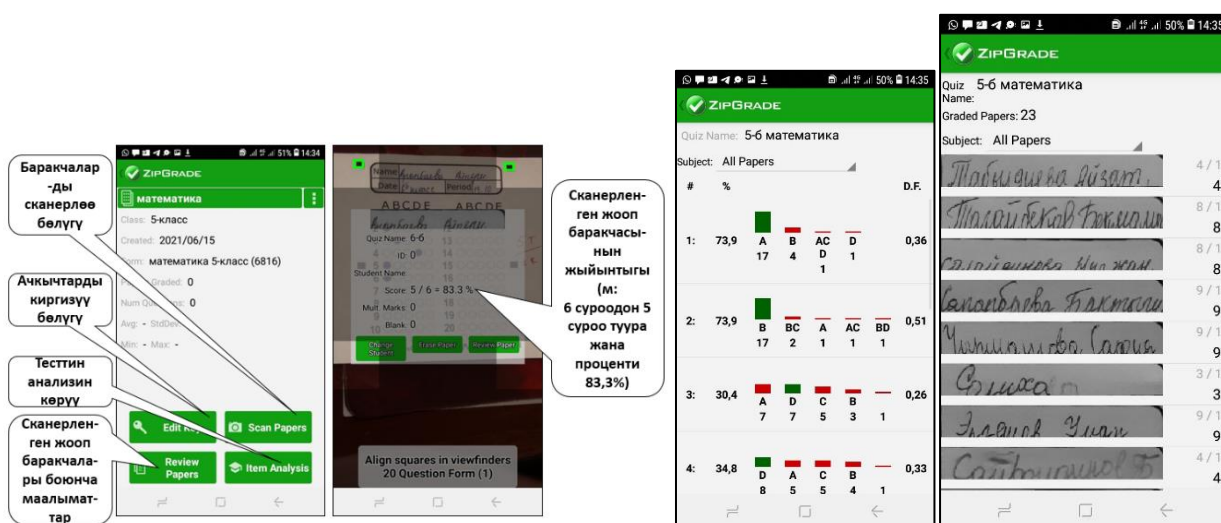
Баракчалар-ды сканерлөө бөлүгү

Ачкычтарды киргизүү бөлүгү

Тесттин анализин көрүү

Сканерленген жооп баракчалары боюнча маалыматтар

51% 14:34
ZipGrade
математика
Class: 5-класс
Created: 2021/06/15
Form: математика 5-класс (6816)
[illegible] Graded: 0
Num Questions: 0
Avg: - StdDev: -
Min: - Max: -
Edit Key
Scan Papers
Review Papers
Item Analysis

Name
Date
Period
ABCDE ABCDE
Quiz Name: 6-б
ID: 0
Student Name
Score: 5 / 6 = 83.3 %
Mult. Marks: 0
Blank: 0
Change Student
Erase Paper
Review Paper
Align squares in viewfinders
20 Question Form (1)

Сканерленген жооп баракчасынын жыйынтыгы (м: 6 суроодон 5 суроо туура жана проценти 83,3%)

50% 14:35
ZipGrade
Quiz Name: 5-б математика
Subject: All Papers
| # | % | | D.F. |
|---|---|---|---|
| 1: | 73,9 | A 17, B 4, AC 1, D 1 | 0,36 |
| 2: | 73,9 | B 17, BC 2, A 1, AC 1, BD 1 | 0,51 |
| 3: | 30,4 | A 7, D 7, C 5, B 3, 1 | 0,26 |
| 4: | 34,8 | D 8, A 5, C 5, B 4, 1 | 0,33 |

50% 14:35
ZipGrade
Quiz Name: 5-б математика
Graded Papers: 23
Subject: All Papers
Табылдиева Айзат 4/1 4
Таалайбеков Бекиали 8/1 8
Салайдинова Нилжан 8/1 8
Самарбаева Бактыгүл 9/1 9
Чыныбаева Сапия 9/1 9
Салиха 3/1 3
Элдиев Улан 9/1 9
Сайдыкулов Б 4/1 4